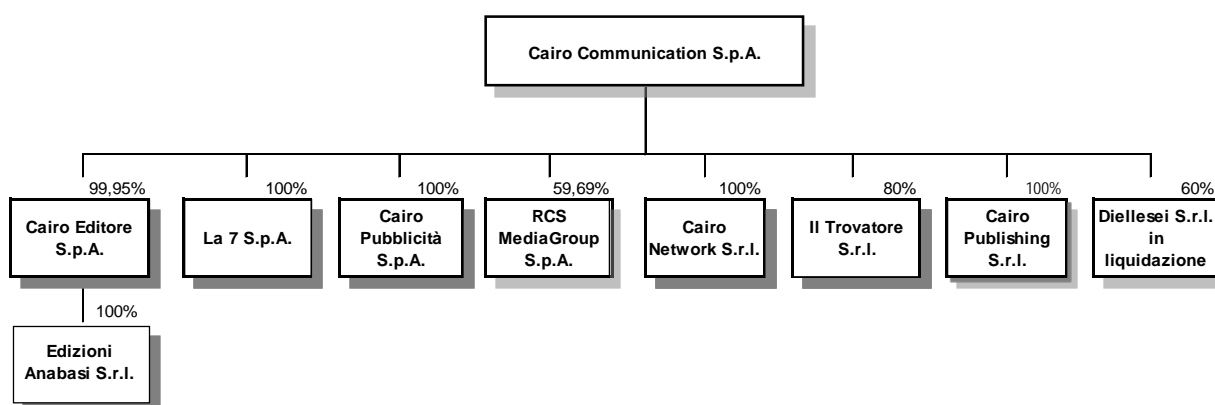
Cairo Communication S.p.A.

99,95%
Cairo Editore S.p.A.

100%
La 7 S.p.A.

100%
Cairo Pubblicità S.p.A.

59,69%
RCS MediaGroup S.p.A.

100%
Cairo Network S.r.l.

80%
Il Trovatore S.r.l.

100%
Cairo Publishing S.r.l.

60%
Diellesei S.r.l. in liquidazione

100%
Edizioni Anabasi S.r.l.